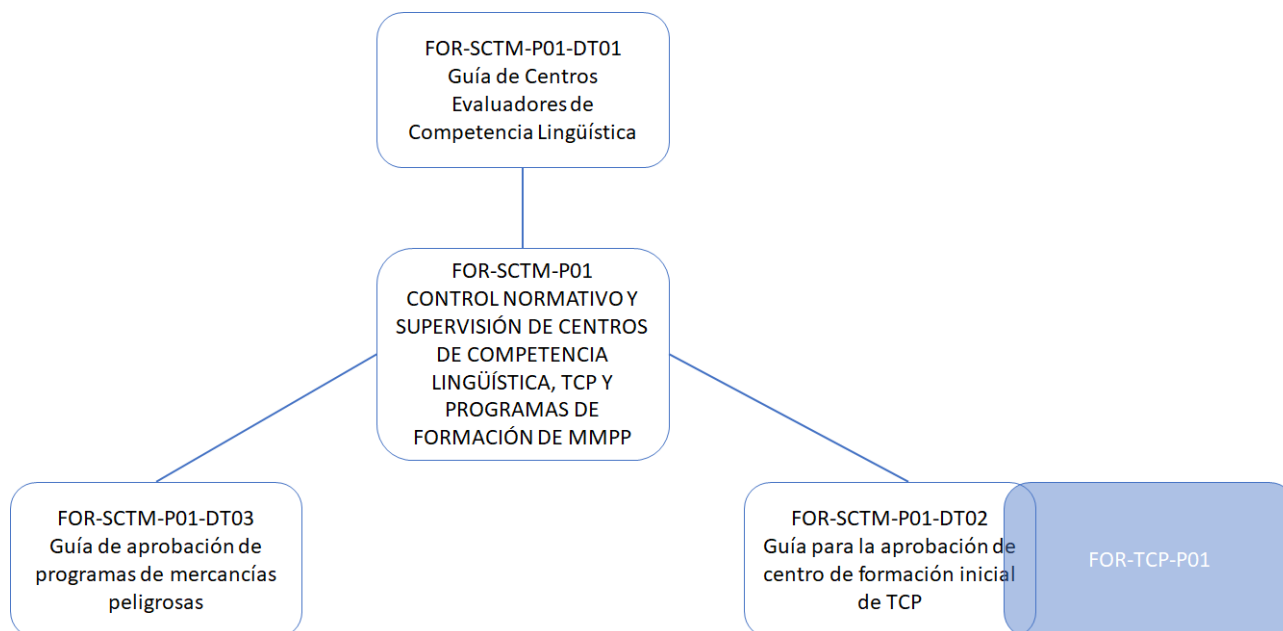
FOR-SCTM-P01-DT01
Guía de Centros Evaluadores de Competencia Lingüística

FOR-SCTM-P01
CONTROL NORMATIVO Y SUPERVISIÓN DE CENTROS DE COMPETENCIA LINGÜÍSTICA, TCP Y PROGRAMAS DE FORMACIÓN DE MMPP

FOR-SCTM-P01-DT03
Guía de aprobación de programas de mercancías peligrosas

FOR-SCTM-P01-DT02
Guía para la aprobación de centro de formación inicial de TCP

FOR-TCP-P01